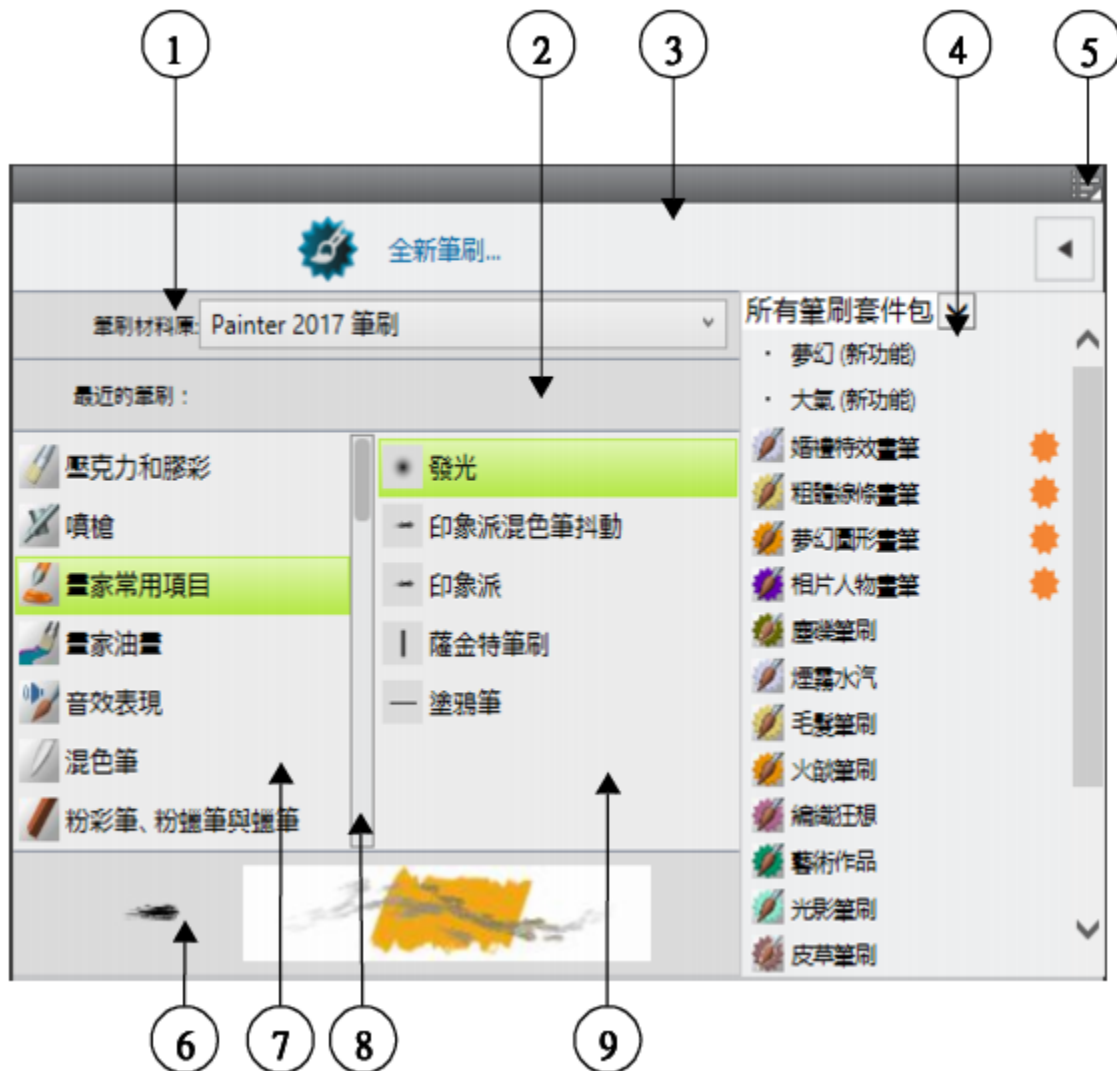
1
2
3
4
5

全新筆刷...

筆刷材料庫: Painter 2017 筆刷

所有筆刷套件包

· 夢幻 (新功能)
· 大氣 (新功能)
婚禮特效畫筆
粗體線條畫筆
夢幻圖形畫筆
相片人物畫筆
塵襟筆刷
煙霧水汽
毛髮筆刷
火鼬筆刷
編織狂想
藝術作品
光影筆刷
皮草筆刷

最近的筆刷:

壓克力和膠彩
噴槍
畫家常用項目
畫家油畫
音效表現
混色筆
粉彩筆、粉蠟筆與蠟筆

發光
印象派混色筆抖動
印象派
薩金特筆刷
塗鴉筆

6
7
8
9